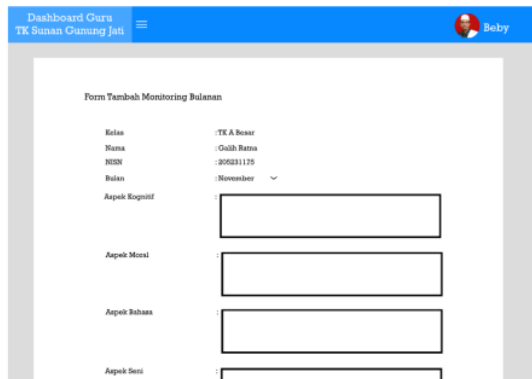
Dashboard Guru
TK Sunan Gunung Jati

Beby

Form Tambah Monitoring Bulanan

Kelas : TK A Besar
Nama : Galih Ratna
NISN : 205231175
Bulan : November

Aspek Kognitif :

Aspek Moral :

Aspek Bahasa :

Aspek Seni :